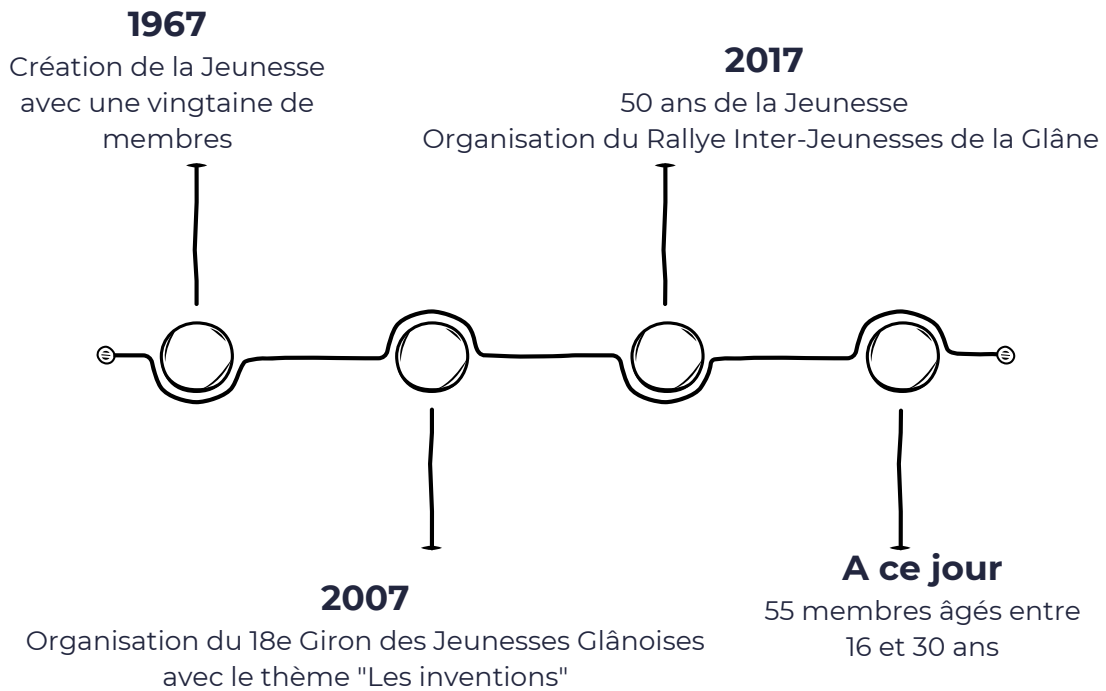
1967
Création de la Jeunesse avec une vingtaine de membres

2017
50 ans de la Jeunesse
Organisation du Rallye Inter-Jeunesses de la Glâne

2007
Organisation du 18e Giron des Jeunesses Glânoises avec le thème "Les inventions"

A ce jour
55 membres âgés entre 16 et 30 ans